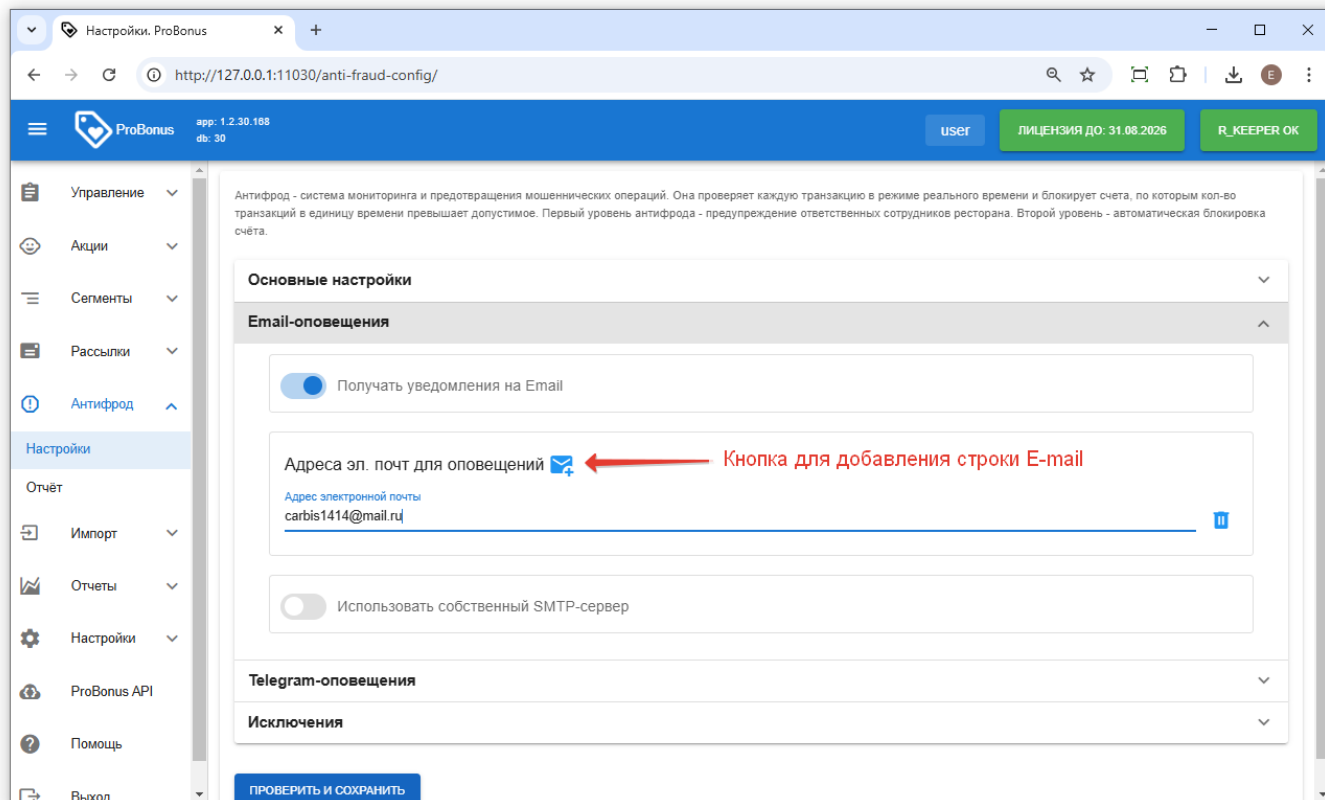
Настройки. ProBonus

http://127.0.0.1:11030/anti-fraud-config/

ProBonus
app: 1.2.30.188
db: 30

user
ЛИЦЕНЗИЯ ДО: 31.08.2026
R_KEEPER OK

Управление
Акции
Сегменты
Рассылки
Антифрод
Настройки
Отчёт
Импорт
Отчеты
Настройки
ProBonus API
Помощь
Выход

Антифрод - система мониторинга и предотвращения мошеннических операций. Она проверяет каждую транзакцию в режиме реального времени и блокирует счета, по которым кол-во транзакций в единицу времени превышает допустимое. Первый уровень антифрода - предупреждение ответственных сотрудников ресторана. Второй уровень - автоматическая блокировка счёта.

Основные настройки

Email-оповещения

Получать уведомления на Email

Адреса эл. почт для оповещений

Кнопка для добавления строки E-mail

Адрес электронной почты
carbis1414@mail.ru

Использовать собственный SMTP-сервер

Telegram-оповещения

Исключения

ПРОВЕРИТЬ И СОХРАНИТЬ